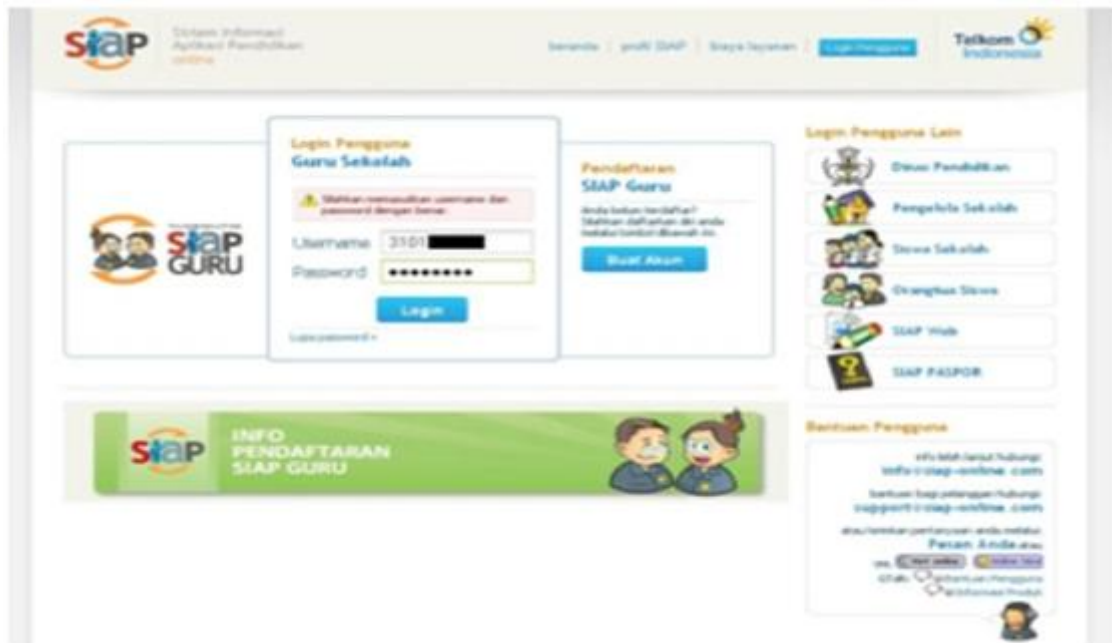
SIAP Sistem Informasi Aplikasi Pendidikan online

beranda | profil SIAP | biaya layanan | Login Pengguna

Telkom Indonesia

SIAP GURU

Login Pengguna
Guru Sekolah

Silahkan memasukkan username dan password dengan benar.

Username 3101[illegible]
Password ••••••••

Login

Lupa password ?

Pendaftaran
SIAP Guru

Anda belum terdaftar? Silahkan daftarkan diri anda melalui tombol dibawah ini.

Buat Akun

Login Pengguna Lain

Dinas Pendidikan
Pengelola Sekolah
Siswa Sekolah
Orangtua Siswa
SIAP Web
SIAP PASPOR

SIAP INFO PENDAFTARAN SIAP GURU

Bantuan Pengguna

info lebih lanjut hubungi:
info@siap-online.com

bantuan bagi pelanggan hubungi:
support@siap-online.com

atau tanyakan pertanyaan anda melalui:
Pesan Anda atau
via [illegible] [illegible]

Atau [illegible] Bantuan Pengguna
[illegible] Informasi Produk